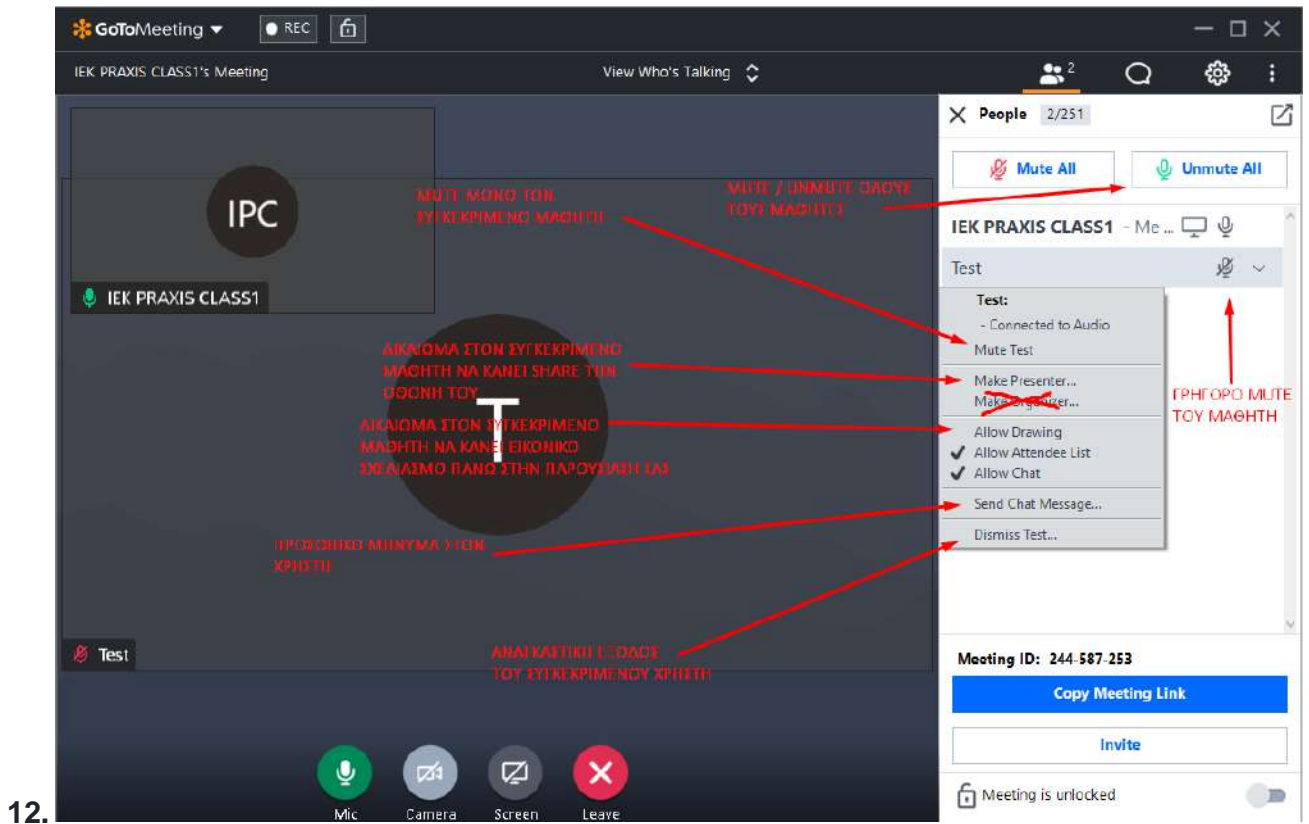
GoToMeeting REC

IEK PRAXIS CLASS1's Meeting

View Who's Talking

2

People 2/251

Mute All

Unmute All

IPC

IEK PRAXIS CLASS1

MUTE ΜΟΝΟ ΤΟΝ ΣΥΓΚΕΚΡΙΜΕΝΟ ΜΑΘΗΤΗ

MUTE / UNMUTE ΟΛΟΥΣ ΤΟΥΣ ΜΑΘΗΤΕΣ

IEK PRAXIS CLASS1 - Me ...

Test

Test:

- Connected to Audio

Mute Test

Make Presenter...

Make Organizer...

Allow Drawing

✓ Allow Attendee List

✓ Allow Chat

Send Chat Message...

Dismiss Test...

ΔΙΚΑΙΩΜΑ ΣΤΟΝ ΣΥΓΚΕΚΡΙΜΕΝΟ ΜΑΘΗΤΗ ΝΑ ΚΑΝΕΙ SHARE ΤΗΝ ΟΘΟΝΗ ΤΟΥ

ΔΙΚΑΙΩΜΑ ΣΤΟΝ ΣΥΓΚΕΚΡΙΜΕΝΟ ΜΑΘΗΤΗ ΝΑ ΚΑΝΕΙ ΕΙΚΟΝΙΚΟ ΣΧΕΔΙΑΣΜΟ ΠΑΝΩ ΣΤΗΝ ΠΑΡΟΥΣΙΑΣΗ ΣΑΣ

ΓΡΗΓΟΡΟ MUTE ΤΟΥ ΜΑΘΗΤΗ

T

ΠΡΟΣΩΠΙΚΟ ΜΗΝΥΜΑ ΣΤΟΝ ΧΡΗΣΤΗ

Test

ΑΝΑΓΚΑΣΤΙΚΗ ΕΞΟΔΟΣ ΤΟΥ ΣΥΓΚΕΚΡΙΜΕΝΟΥ ΧΡΗΣΤΗ

Meeting ID: 244-587-253

Copy Meeting Link

Invite

Meeting is unlocked

12.

Mic Camera Screen Leave